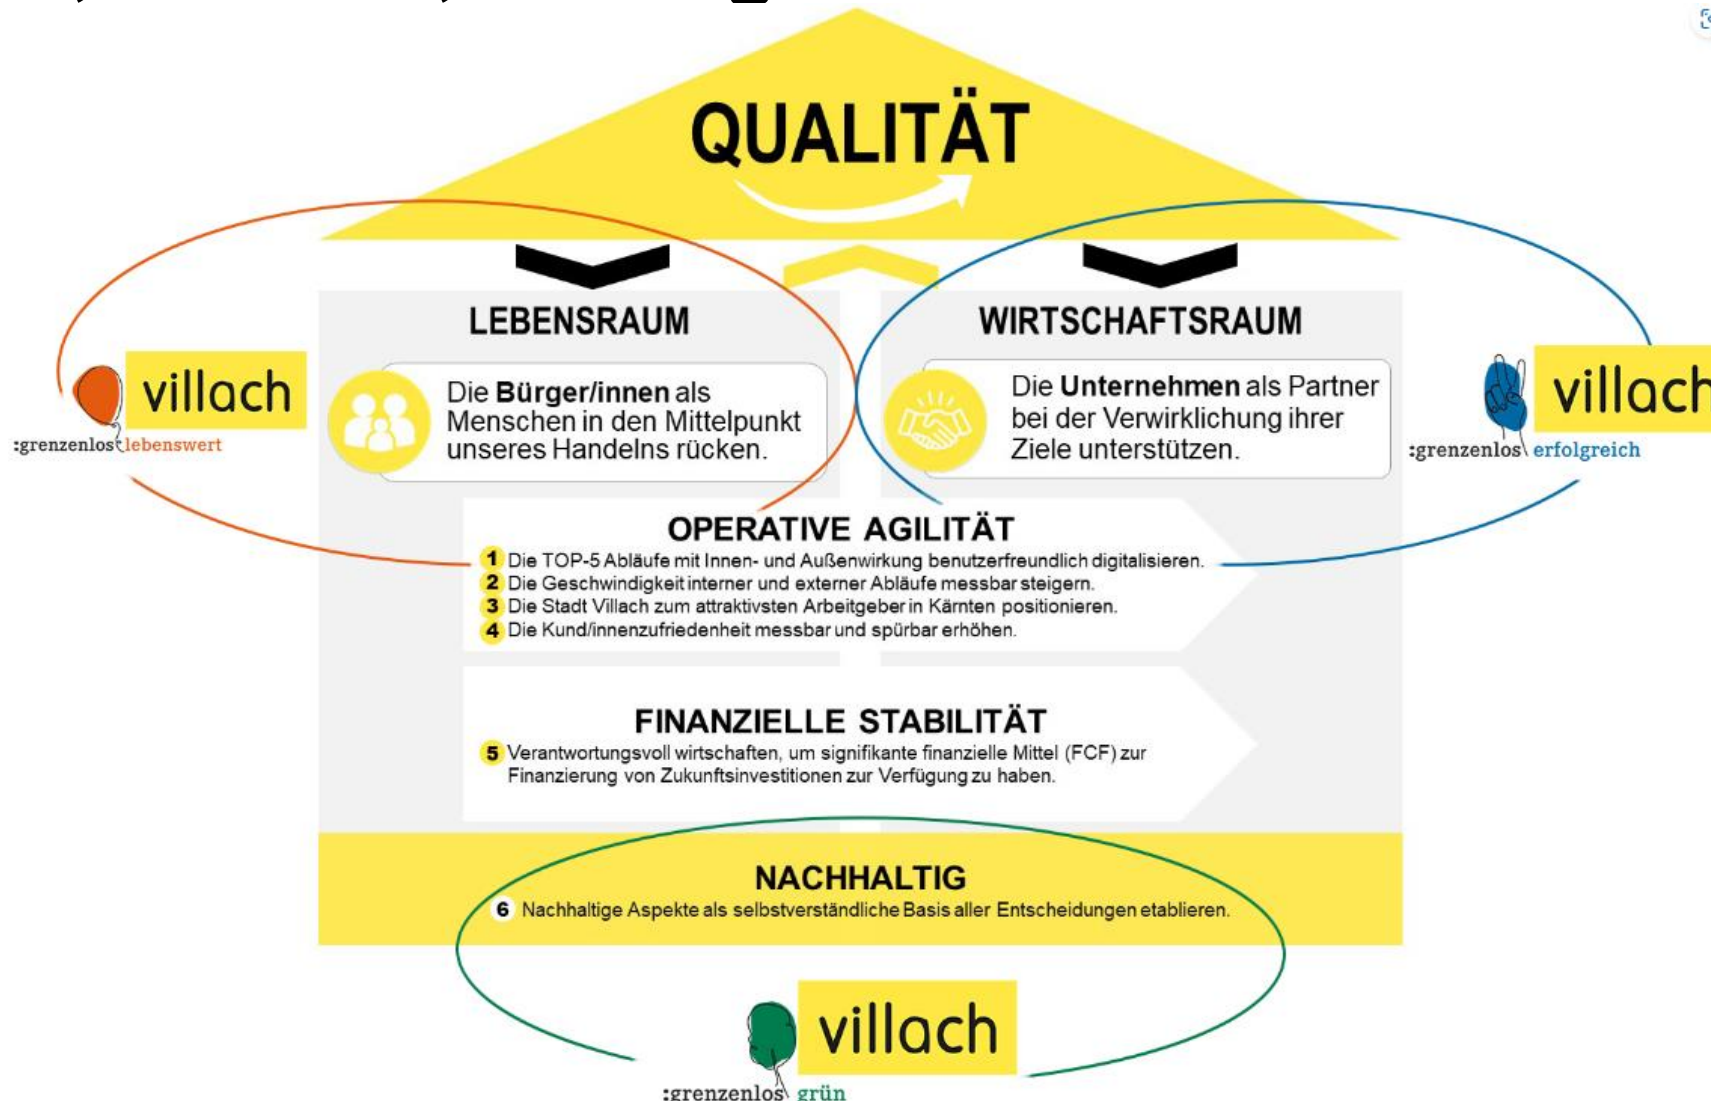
QUALITÄT

villach
:grenzenlos lebenswert

LEBENSRAUM

Die **Bürger/innen** als Menschen in den Mittelpunkt unseres Handelns rücken.

WIRTSCHAFTSRAUM

Die **Unternehmen** als Partner bei der Verwirklichung ihrer Ziele unterstützen.

villach
:grenzenlos erfolgreich

OPERATIVE AGILITÄT

1 Die TOP-5 Abläufe mit Innen- und Außenwirkung benutzerfreundlich digitalisieren.
2 Die Geschwindigkeit interner und externer Abläufe messbar steigern.
3 Die Stadt Villach zum attraktivsten Arbeitgeber in Kärnten positionieren.
4 Die Kund/innenzufriedenheit messbar und spürbar erhöhen.

FINANZIELLE STABILITÄT

5 Verantwortungsvoll wirtschaften, um signifikante finanzielle Mittel (FCF) zur Finanzierung von Zukunftsinvestitionen zur Verfügung zu haben.

NACHHALTIG

6 Nachhaltige Aspekte als selbstverständliche Basis aller Entscheidungen etablieren.

villach
:grenzenlos grün